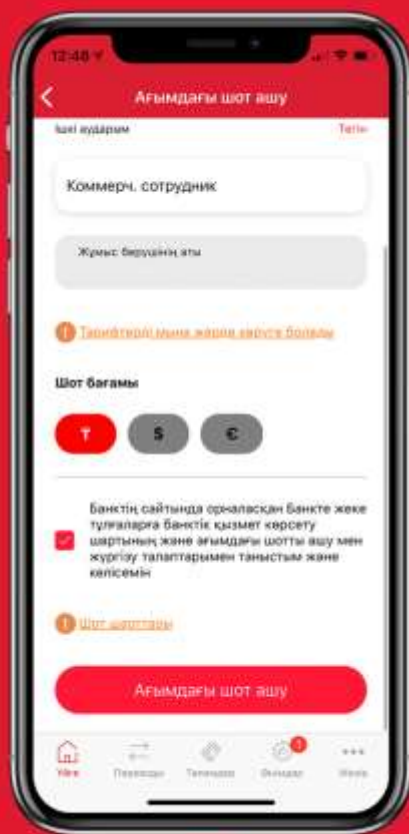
12:48

Ағымдағы шот ашу

Ішкі аударым

Тегін

Коммерч. сотрудник

Жұмыс берушінің аты

Тарифтерді мына жерде көруге болады

Шот валютасы

₸

$

€

Банктің сайтында орналасқан банкте жеке тұлғаларға банктік қызмет көрсету шартының және ағымдағы шотты ашу мен жүргізу талаптарымен таныстым және келісемін

Шот шарттары

Ағымдағы шот ашу

Үйге

Переводы

Төлемдер

Өнімдер

3

Және